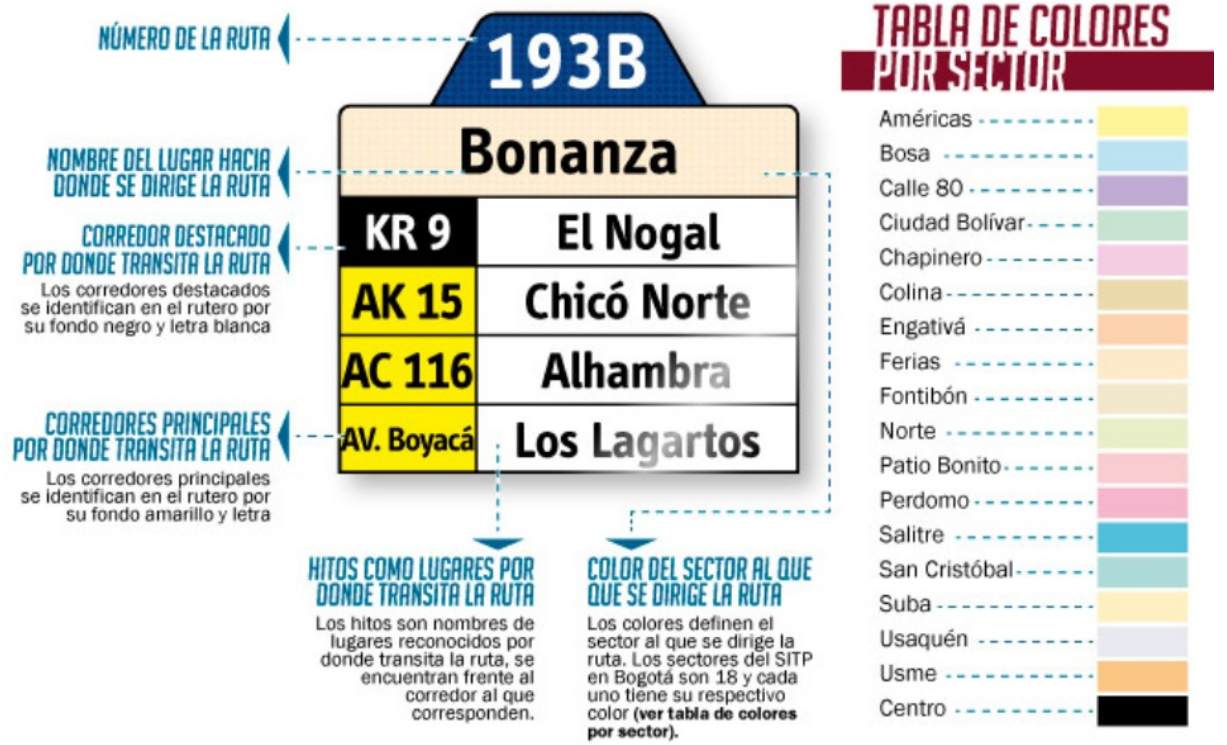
NÚMERO DE LA RUTA

193B

Bonanza

| KR 9 | El Nogal |
|---|---|
| AK 15 | Chicó Norte |
| AC 116 | Alhambra |
| AV. Boyacá | Los Lagartos |

NOMBRE DEL LUGAR HACIA DONDE SE DIRIGE LA RUTA

CORREDOR DESTACADO POR DONDE TRANSITA LA RUTA
Los corredores destacados se identifican en el rutero por su fondo negro y letra blanca

CORREDORES PRINCIPALES POR DONDE TRANSITA LA RUTA
Los corredores principales se identifican en el rutero por su fondo amarillo y letra

HITOS COMO LUGARES POR DONDE TRANSITA LA RUTA
Los hitos son nombres de lugares reconocidos por donde transita la ruta, se encuentran frente al corredor al que corresponden.

COLOR DEL SECTOR AL QUE QUE SE DIRIGE LA RUTA
Los colores definen el sector al que se dirige la ruta. Los sectores del SITP en Bogotá son 18 y cada uno tiene su respectivo color (ver tabla de colores por sector).

TABLA DE COLORES POR SECTOR

Américas
Bosa
Calle 80
Ciudad Bolívar
Chapinero
Colina
Engativá
Ferias
Fontibón
Norte
Patio Bonito
Perdomo
Salitre
San Cristóbal
Suba
Usaquén
Usme
Centro